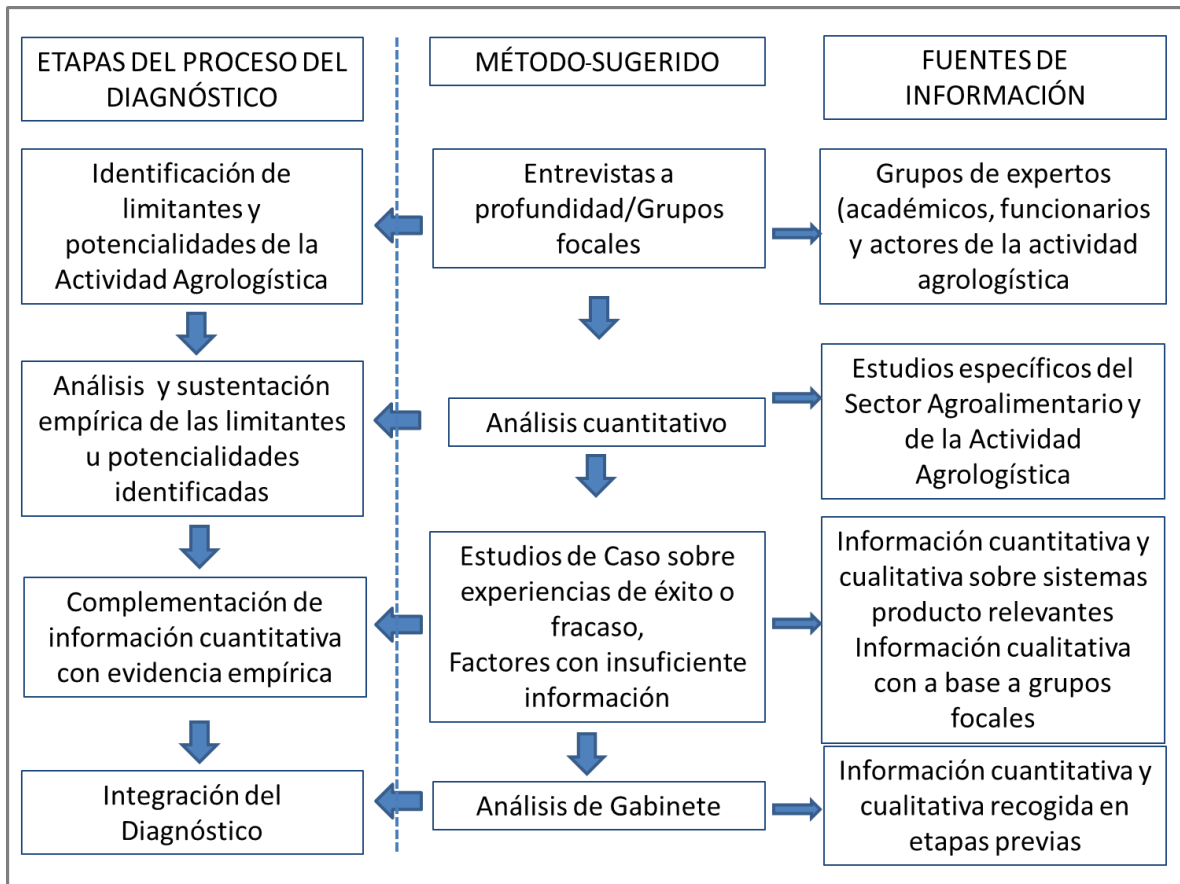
ETAPAS DEL PROCESO DEL DIAGNÓSTICO

MÉTODO-SUGERIDO

FUENTES DE INFORMACIÓN

Identificación de limitantes y potencialidades de la Actividad Agrologística

Entrevistas a profundidad/Grupos focales

Grupos de expertos (académicos, funcionarios y actores de la actividad agrologística

Análisis y sustentación empírica de las limitantes u potencialidades identificadas

Análisis cuantitativo

Estudios específicos del Sector Agroalimentario y de la Actividad Agrologística

Complementación de información cuantitativa con evidencia empírica

Estudios de Caso sobre experiencias de éxito o fracaso, Factores con insuficiente información

Información cuantitativa y cualitativa sobre sistemas producto relevantes Información cualitativa con a base a grupos focales

Integración del Diagnóstico

Análisis de Gabinete

Información cuantitativa y cualitativa recogida en etapas previas